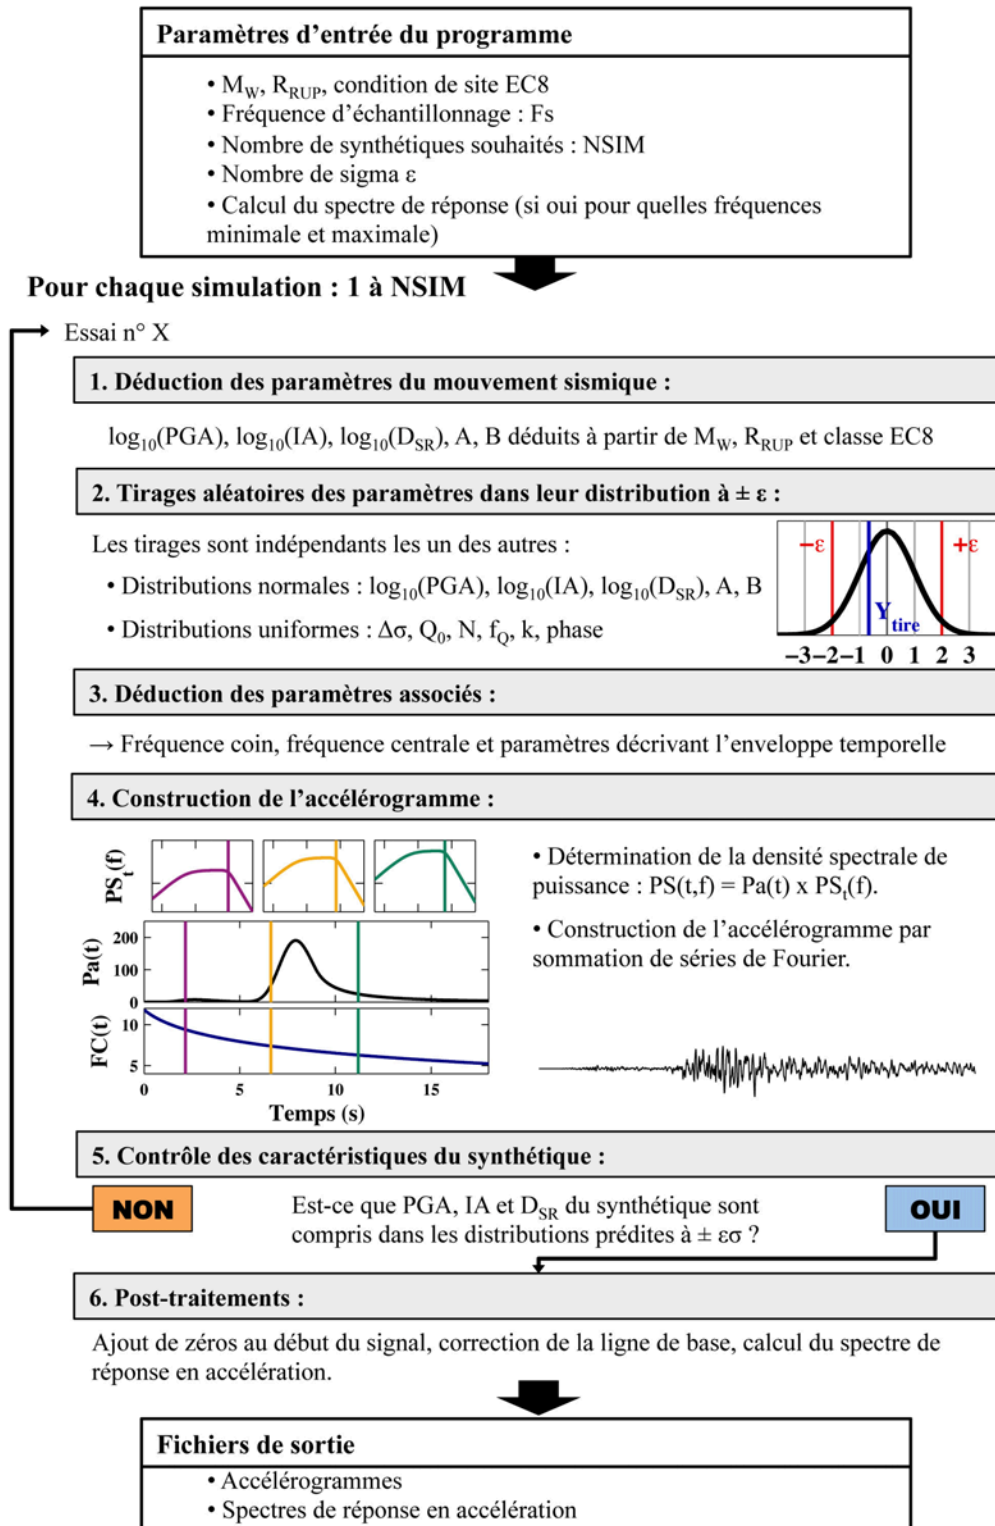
Paramètres d'entrée du programme

• $M_W$, $R_{RUP}$, condition de site EC8
• Fréquence d'échantillonnage : Fs
• Nombre de synthétiques souhaités : NSIM
• Nombre de sigma ε
• Calcul du spectre de réponse (si oui pour quelles fréquences minimale et maximale)

Pour chaque simulation : 1 à NSIM

Essai n° X

1. Déduction des paramètres du mouvement sismique :

$\log_{10}$(PGA), $\log_{10}$(IA), $\log_{10}$($D_{SR}$), A, B déduits à partir de $M_W$, $R_{RUP}$ et classe EC8

2. Tirages aléatoires des paramètres dans leur distribution à ± ε :

Les tirages sont indépendants les un des autres :
• Distributions normales : $\log_{10}$(PGA), $\log_{10}$(IA), $\log_{10}$($D_{SR}$), A, B
• Distributions uniformes : Δσ, $Q_0$, N, $f_Q$, k, phase

−ε +ε $Y_{tire}$
−3 −2 −1 0 1 2 3

3. Déduction des paramètres associés :

→ Fréquence coin, fréquence centrale et paramètres décrivant l'enveloppe temporelle

4. Construction de l'accélérogramme :

$PS_t(f)$
Pa(t) 200 100 0
FC(t) 10 5
0 5 10 15
Temps (s)

• Détermination de la densité spectrale de puissance : PS(t,f) = Pa(t) x $PS_t$(f).

• Construction de l'accélérogramme par sommation de séries de Fourier.

5. Contrôle des caractéristiques du synthétique :

NON

Est-ce que PGA, IA et $D_{SR}$ du synthétique sont compris dans les distributions prédites à ± εσ ?

OUI

6. Post-traitements :

Ajout de zéros au début du signal, correction de la ligne de base, calcul du spectre de réponse en accélération.

Fichiers de sortie

• Accélérogrammes
• Spectres de réponse en accélération